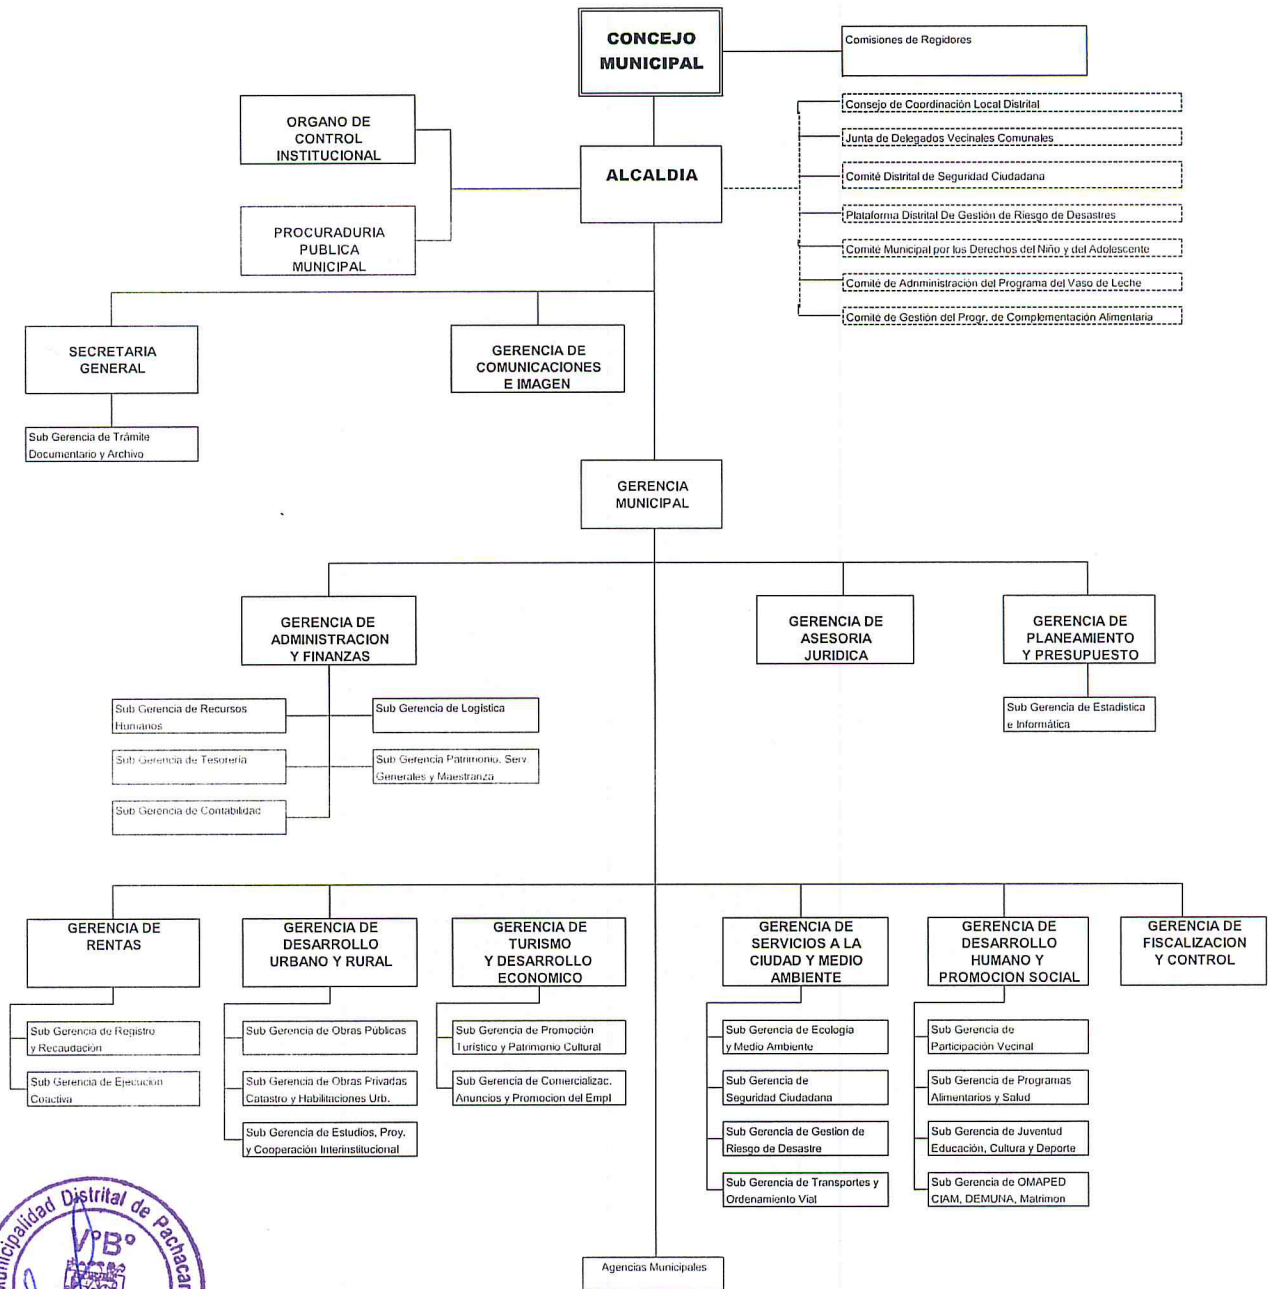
CONCEJO MUNICIPAL

Comisiones de Regidores

ORGANO DE CONTROL INSTITUCIONAL

PROCURADURIA PUBLICA MUNICIPAL

ALCALDIA

Consejo de Coordinación Local Distrital
Junta de Delegados Vecinales Comunales
Comité Distrital de Seguridad Ciudadana
Plataforma Distrital De Gestión de Riesgo de Desastres
Comité Municipal por los Derechos del Niño y del Adolescente
Comité de Administración del Programa del Vaso de Leche
Comité de Gestión del Progr. de Complementación Alimentaria

SECRETARIA GENERAL

Sub Gerencia de Trámite Documentario y Archivo

GERENCIA DE COMUNICACIONES E IMAGEN

GERENCIA MUNICIPAL

GERENCIA DE ADMINISTRACION Y FINANZAS

Sub Gerencia de Recursos Humanos
Sub Gerencia de Logistica
Sub Gerencia de Tesoreria
Sub Gerencia Patrimonio, Serv. Generales y Maestranza
Sub Gerencia de Contabilidad

GERENCIA DE ASESORIA JURIDICA

GERENCIA DE PLANEAMIENTO Y PRESUPUESTO

Sub Gerencia de Estadistica e Informática

GERENCIA DE RENTAS

Sub Gerencia de Registro y Recaudación
Sub Gerencia de Ejecucion Coactiva

GERENCIA DE DESARROLLO URBANO Y RURAL

Sub Gerencia de Obras Publicas
Sub Gerencia de Obras Privadas Catastro y Habilitaciones Urb.
Sub Gerencia de Estudios, Proy. y Cooperación Interinstitucional

GERENCIA DE TURISMO Y DESARROLLO ECONOMICO

Sub Gerencia de Promoción Turistico y Patrimonio Cultural
Sub Gerencia de Comercializac. Anuncios y Promocion del Empl

GERENCIA DE SERVICIOS A LA CIUDAD Y MEDIO AMBIENTE

Sub Gerencia de Ecologia y Medio Ambiente
Sub Gerencia de Seguridad Ciudadana
Sub Gerencia de Gestion de Riesgo de Desastre
Sub Gerencia de Transportes y Ordenamiento Vial

GERENCIA DE DESARROLLO HUMANO Y PROMOCION SOCIAL

Sub Gerencia de Participación Vecinal
Sub Gerencia de Programas Alimentarios y Salud
Sub Gerencia de Juventud Educación, Cultura y Deporte
Sub Gerencia de OMAPED CIAM, DEMUNA, Matrimon

GERENCIA DE FISCALIZACION Y CONTROL

Agencias Municipales

Municipalidad Distrital de Pachacar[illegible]
V°B°